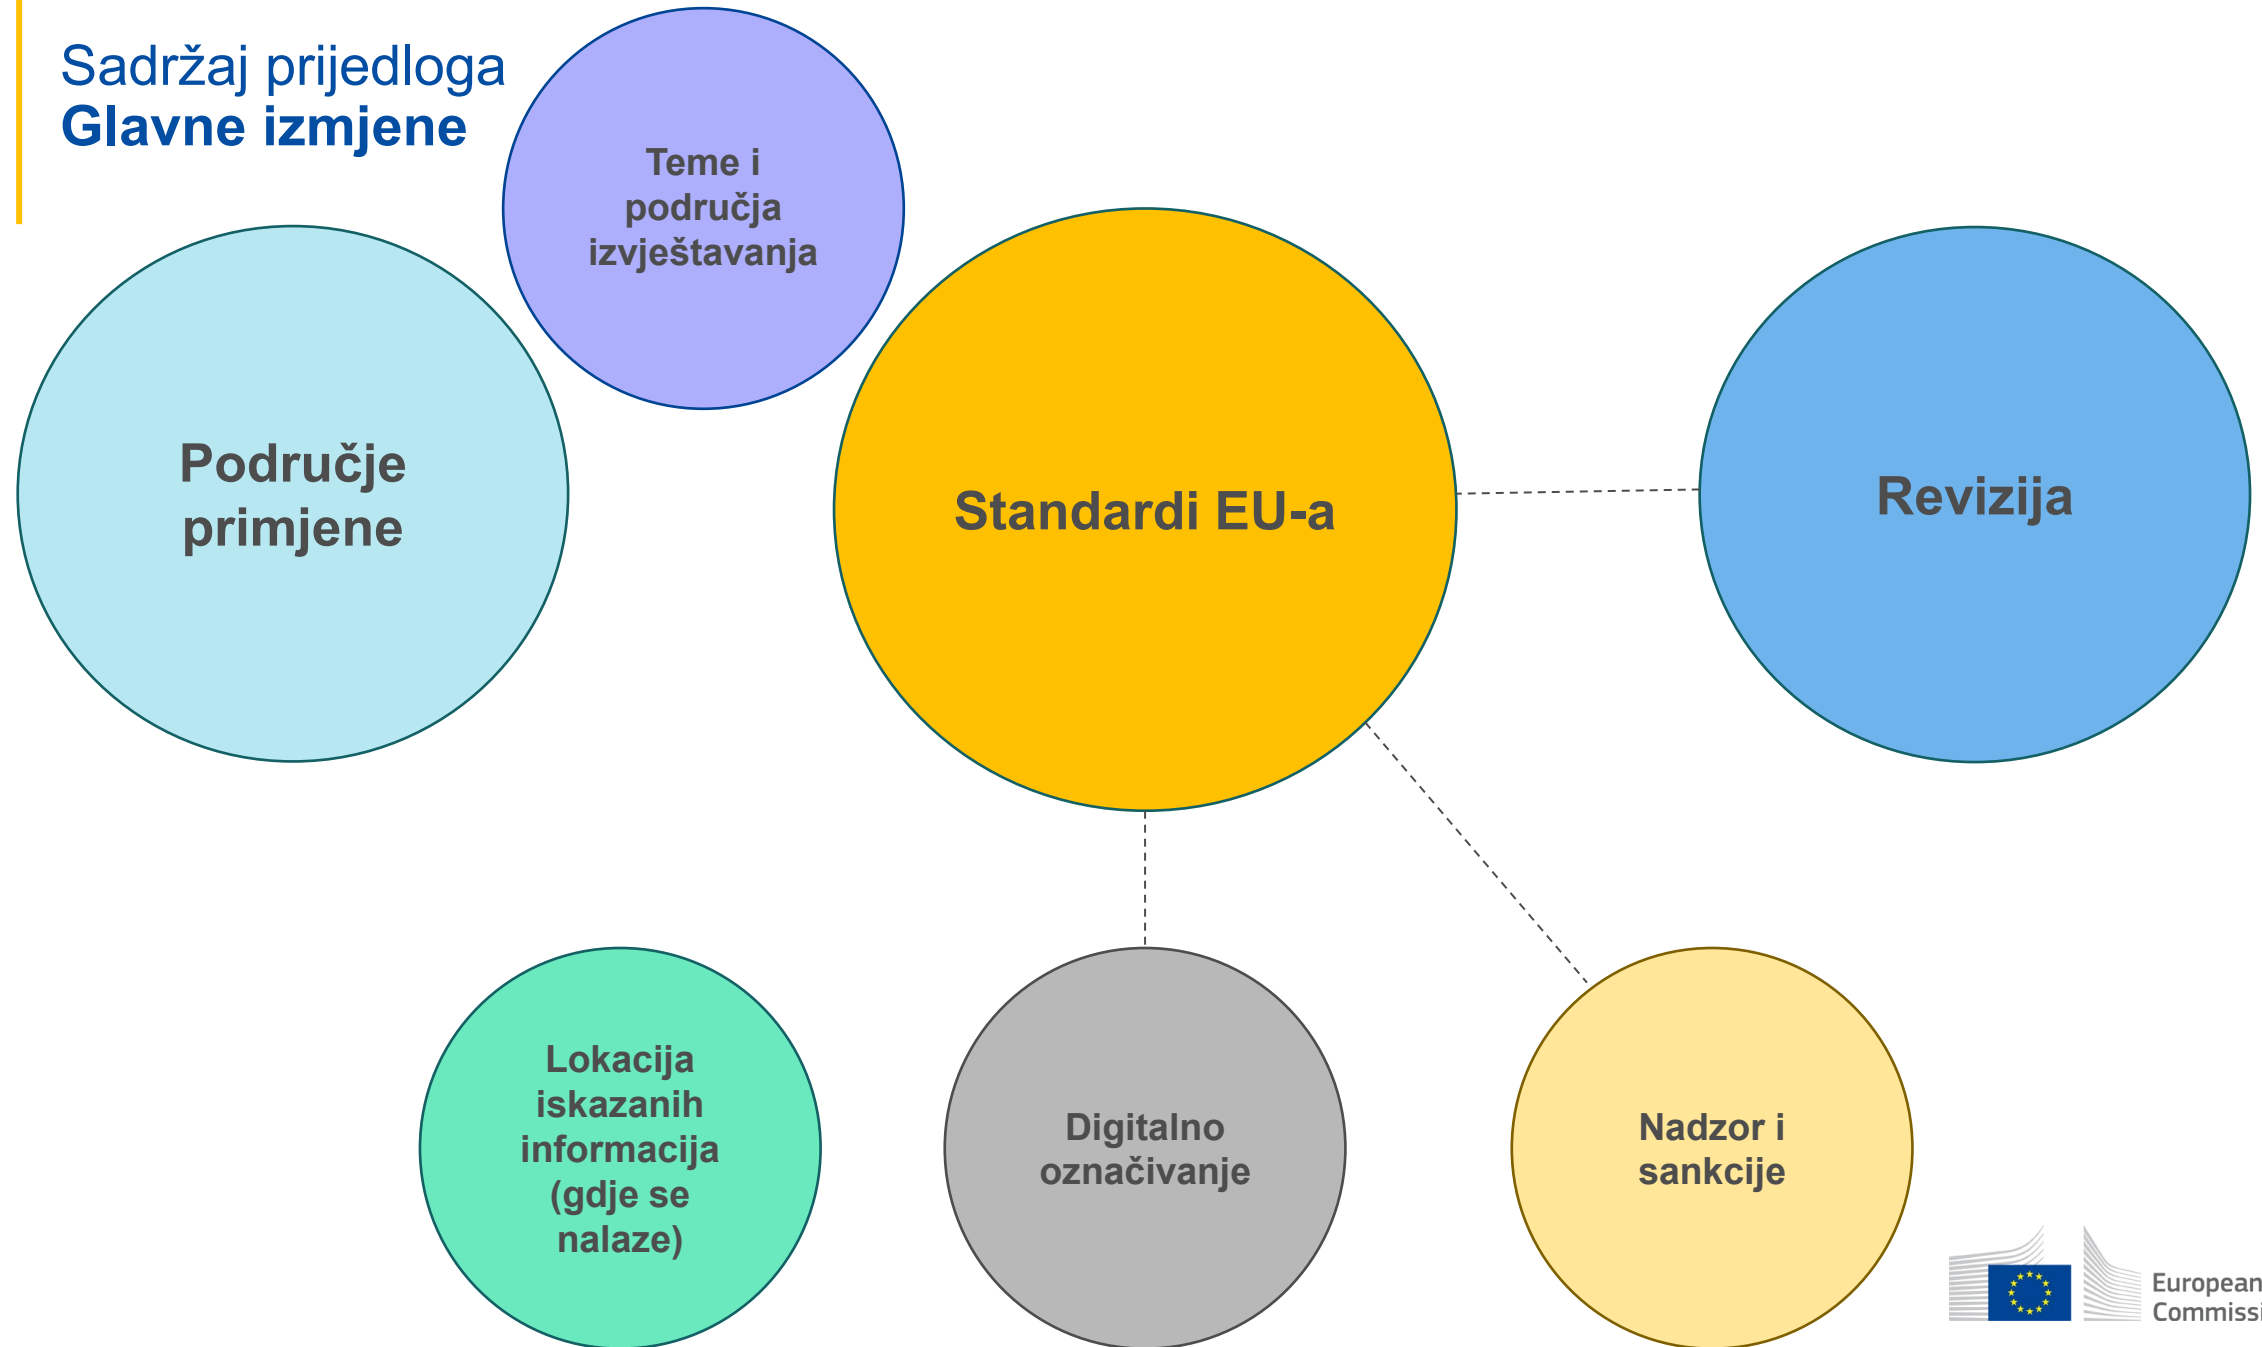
Sadržaj prijedloga
**Glavne izmjene**

Teme i područja izvještavanja

Područje primjene

Standardi EU-a

Revizija

Lokacija iskazanih informacija (gdje se nalaze)

Digitalno označivanje

Nadzor i sankcije

European Commissi